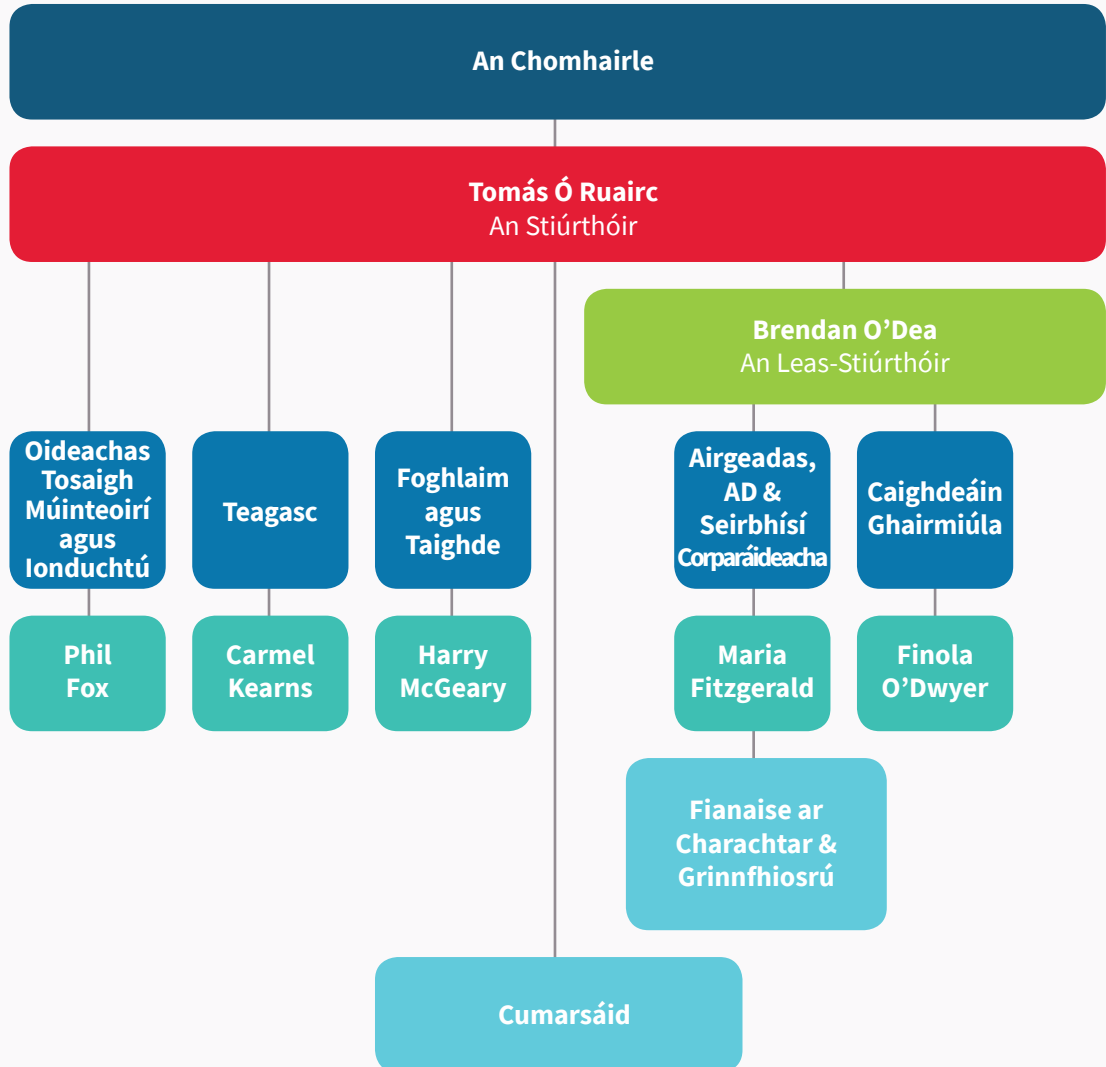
An Chomhairle

Tomás Ó Ruairc
An Stiúrthóir

Brendan O'Dea
An Leas-Stiúrthóir

Oideachas Tosaigh Múinteoirí agus Ionduchtú

Phil Fox

Teagasc

Carmel Kearns

Foghlaim agus Taighde

Harry McGeary

Airgeadas, AD & Seirbhísí Corparáideacha

Maria Fitzgerald

Caighdeáin Ghairmiúla

Finola O'Dwyer

Fianaise ar Charachtar & Grinnfhiosrú

Cumarsáid